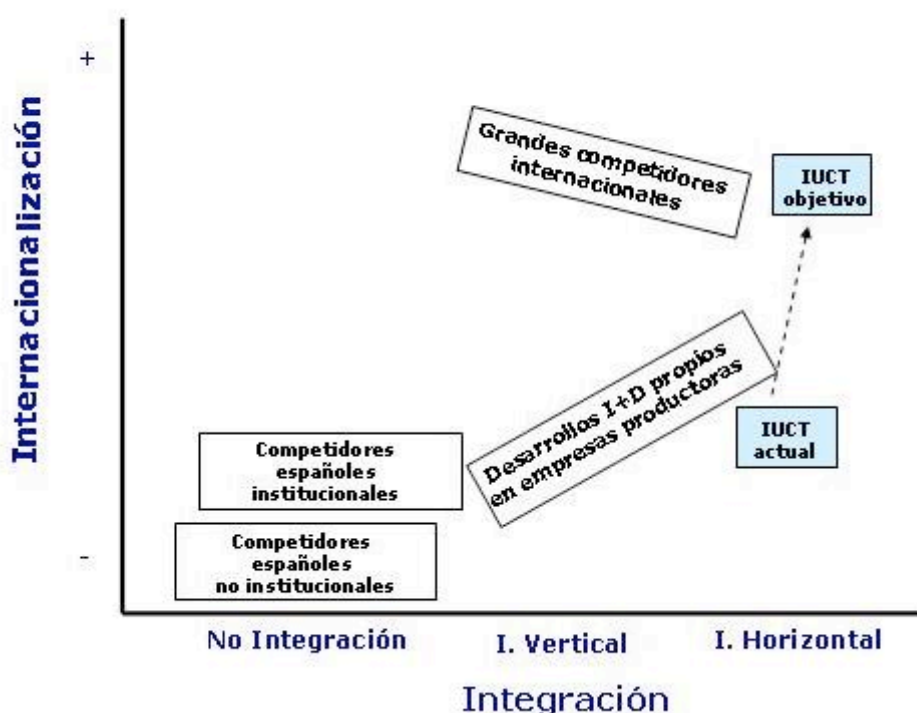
Internacionalización

+

-

Grandes competidores internacionales

IUCT objetivo

Desarrollos I+D propios en empresas productoras

IUCT actual

Competidores españoles institucionales

Competidores españoles no institucionales

No Integración

I. Vertical

I. Horizontal

Integración